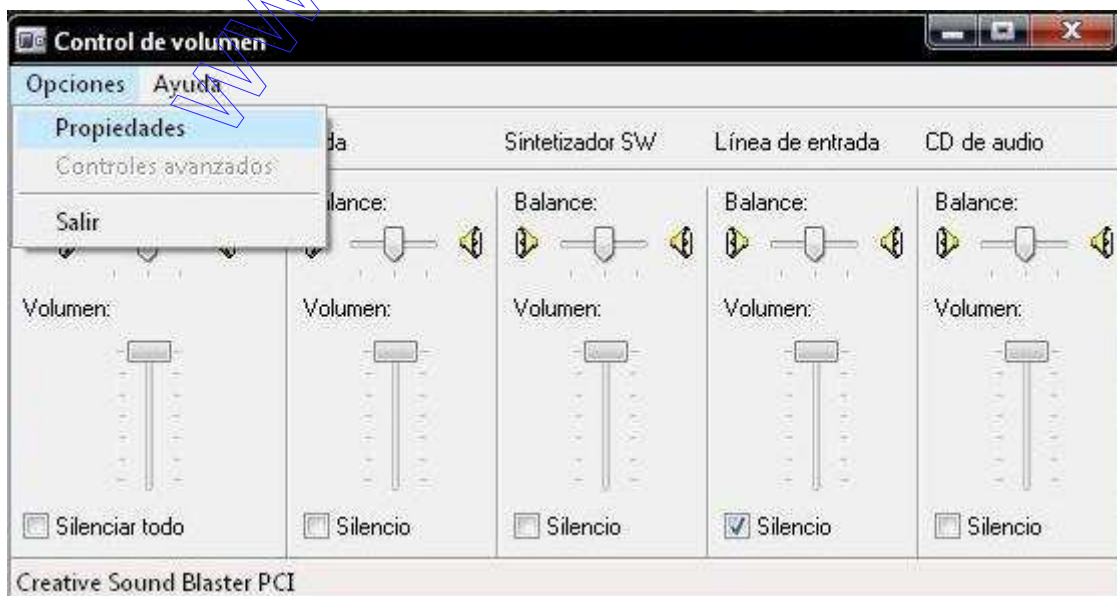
Control de volumen

Opciones Ayuda

Propiedades

Controles avanzados

Salir

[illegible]da

Sintetizador SW

Línea de entrada

CD de audio

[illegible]lance:

Balance:

Balance:

Balance:

Volumen:

Volumen:

Volumen:

Volumen:

Volumen:

Silenciar todo

Silencio

Silencio

Silencio

Silencio

Creative Sound Blaster PCI